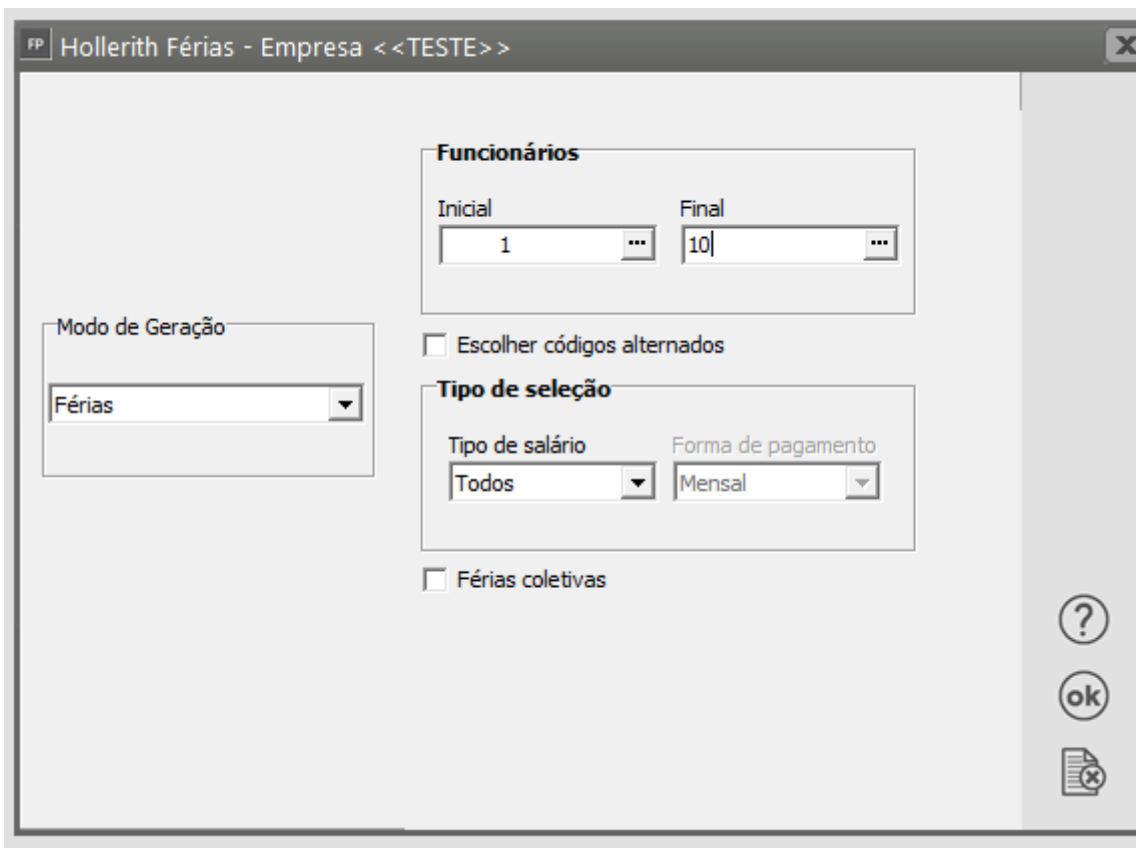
FP Hollerith Férias - Empresa <<TESTE>>

Funcionários
Inicial
1 ...
Final
10 ...

Modo de Geração
Férias

Escolher códigos alternados

Tipo de seleção
Tipo de salário
Todos
Forma de pagamento
Mensal

Férias coletivas

?
ok